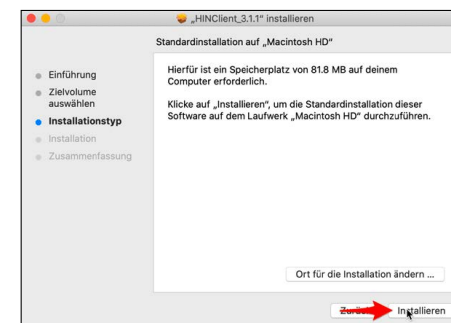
„HINClient_3.1.1" installieren

Standardinstallation auf „Macintosh HD"

Einführung

Zielvolume auswählen

Installationstyp

Installation

Zusammenfassung

Hierfür ist ein Speicherplatz von 81.8 MB auf deinem Computer erforderlich.

Klicke auf „Installieren", um die Standardinstallation dieser Software auf dem Laufwerk „Macintosh HD" durchzuführen.

Ort für die Installation ändern ...

Zurück

Installieren